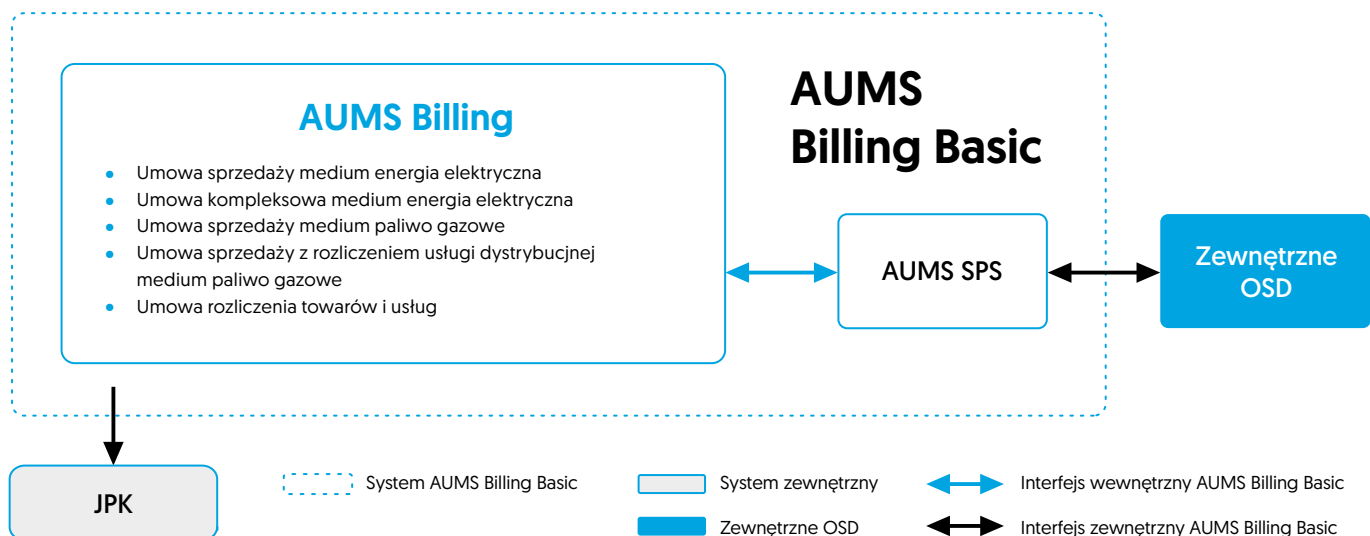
AUMS Billing Basic

AUMS Billing

- Umowa sprzedaży medium energia elektryczna
- Umowa kompleksowa medium energia elektryczna
- Umowa sprzedaży medium paliwo gazowe
- Umowa sprzedaży z rozliczeniem usługi dystrybucyjnej medium paliwo gazowe
- Umowa rozliczenia towarów i usług

AUMS SPS

Zewnętrzne OSD

JPK

System AUMS Billing Basic

System zewnętrzny

Interfejs wewnętrzny AUMS Billing Basic

Zewnętrzne OSD

Interfejs zewnętrzny AUMS Billing Basic